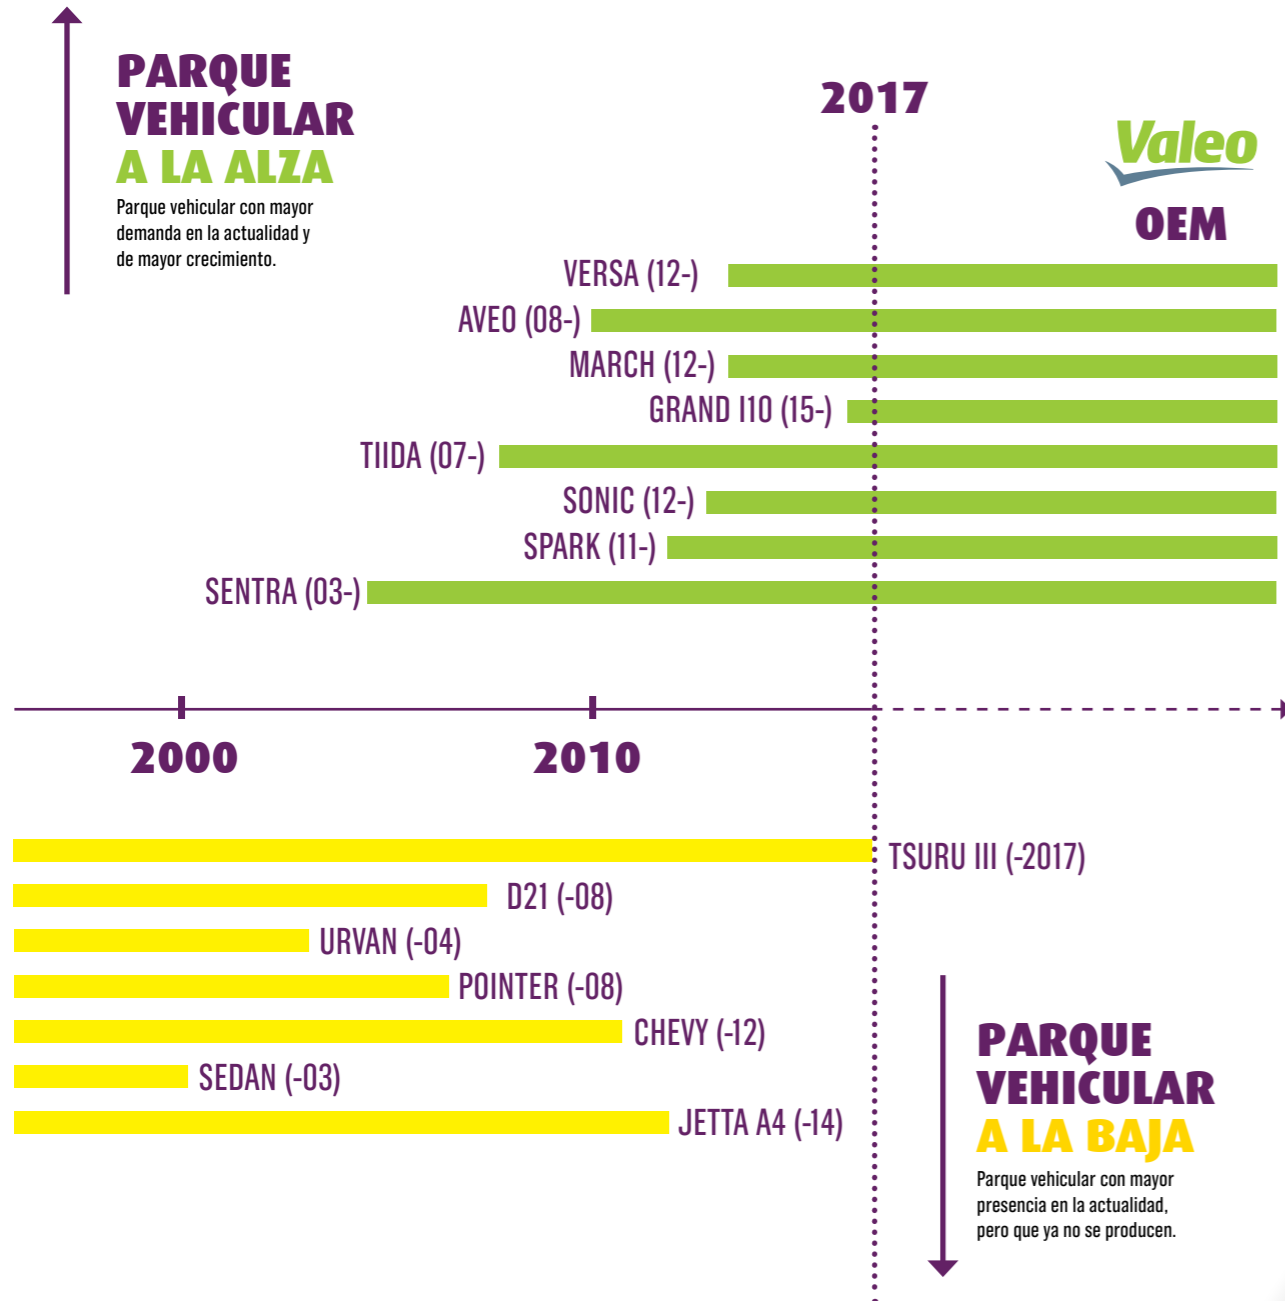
PARQUE VEHICULAR A LA ALZA

Parque vehicular con mayor demanda en la actualidad y de mayor crecimiento.

2017

Valeo

OEM

VERSA (12-)
AVEO (08-)
MARCH (12-)
GRAND I10 (15-)
TIIDA (07-)
SONIC (12-)
SPARK (11-)
SENTRA (03-)

2000
2010

TSURU III (-2017)
D21 (-08)
URVAN (-04)
POINTER (-08)
CHEVY (-12)
SEDAN (-03)
JETTA A4 (-14)

PARQUE VEHICULAR A LA BAJA

Parque vehicular con mayor presencia en la actualidad, pero que ya no se producen.